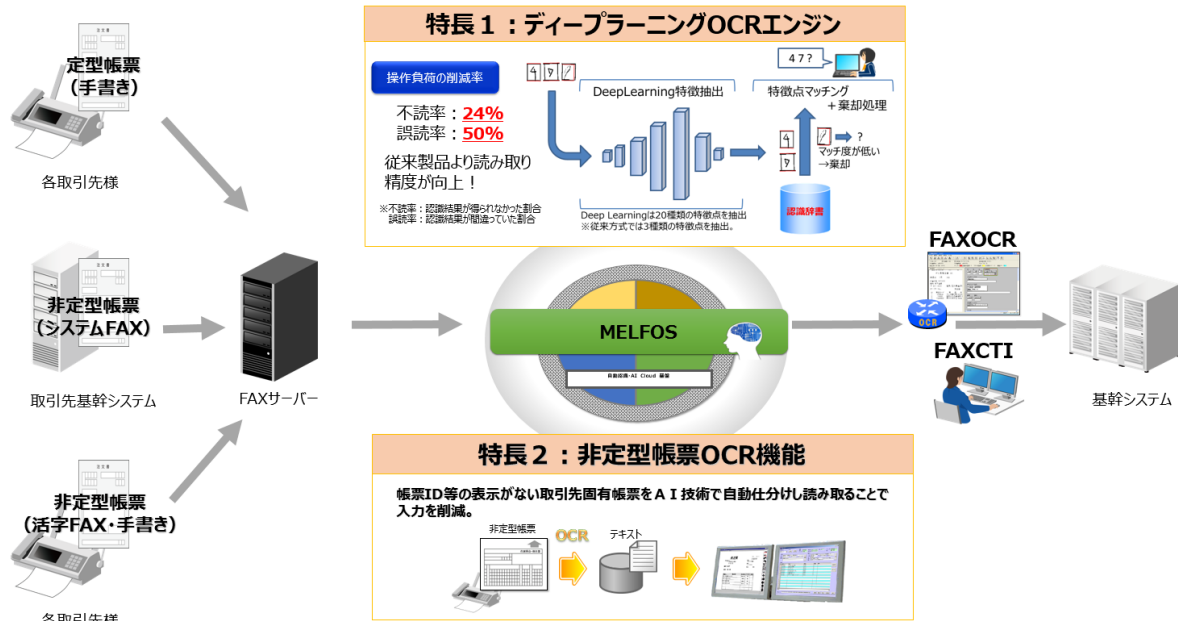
定型帳票
（手書き）

各取引先様

非定型帳票
（システムFAX）

取引先基幹システム

非定型帳票
（活字FAX・手書き）

各取引先様

FAXサーバー

特長１：ディープラーニングOCRエンジン

操作負荷の削減率

不読率：24%
誤読率：50%

従来製品より読み取り精度が向上！

※不読率：認識結果が得られなかった割合
誤読率：認識結果が間違っていた割合

DeepLearning特徴抽出

47?

特徴点マッチング
＋棄却処理

?
マッチ度が低い
→棄却

Deep Learningは20種類の特徴点を抽出
※従来方式では3種類の特徴点を抽出。

認識辞書

MELFOS

自動認識・AI Cloud 基盤

FAXOCR

OCR

FAXCTI

基幹システム

特長２：非定型帳票OCR機能

帳票ID等の表示がない取引先固有帳票をＡＩ技術で自動仕分けし読み取ることで入力を削減。

非定型帳票

OCR

テキスト